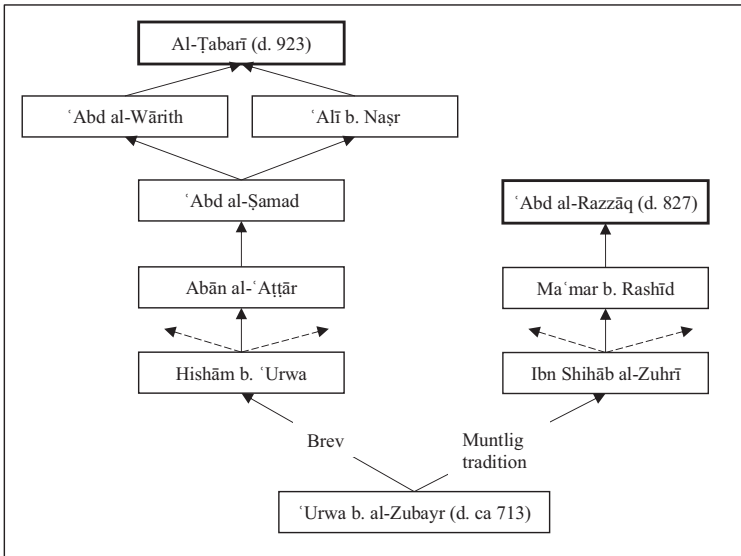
Al-Ṭabarī (d. 923)

ʿAbd al-Wārith

ʿAlī b. Naṣr

ʿAbd al-Ṣamad

ʿAbd al-Razzāq (d. 827)

Abān al-ʿAṭṭār

Maʿmar b. Rashīd

Hishām b. ʿUrwa

Ibn Shihāb al-Zuhrī

Brev

Muntlig tradition

ʿUrwa b. al-Zubayr (d. ca 713)